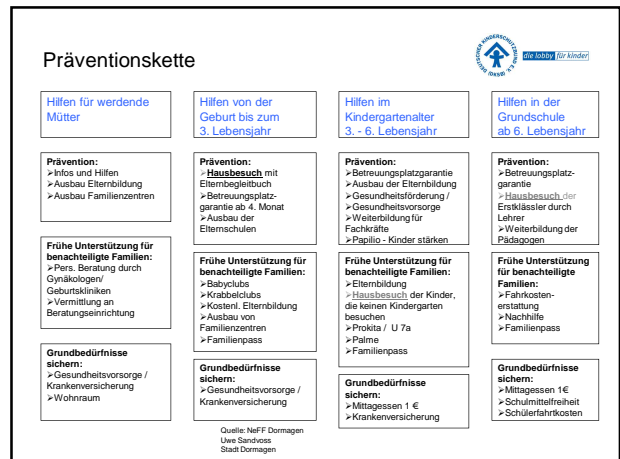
Präventionskette

DEUTSCHER KINDERSCHUTZBUND DORMAGEN e.V.

die lobby für kinder

Hilfen für werdende Mütter

Prävention:
➢Infos und Hilfen
➢Ausbau Elternbildung
➢Ausbau Familienzentren

Frühe Unterstützung für benachteiligte Familien:
➢Pers. Beratung durch Gynäkologen/ Geburtskliniken
➢Vermittlung an Beratungseinrichtung

Grundbedürfnisse sichern:
➢Gesundheitsvorsorge / Krankenversicherung
➢Wohnraum

Hilfen von der Geburt bis zum 3. Lebensjahr

Prävention:
➢Hausbesuch mit Elternbegleitbuch
➢Betreuungsplatzgarantie ab 4. Monat
➢Ausbau der Elternschulen

Frühe Unterstützung für benachteiligte Familien:
➢Babyclubs
➢Krabbelclubs
➢Kostenl. Elternbildung
➢Ausbau von Familienzentren
➢Familienpass

Grundbedürfnisse sichern:
➢Gesundheitsvorsorge / Krankenversicherung

Quelle: NeFF Dormagen
Uwe Sandvoss
Stadt Dormagen

Hilfen im Kindergartenalter 3. - 6. Lebensjahr

Prävention:
➢Betreuungsplatzgarantie
➢Ausbau der Elternbildung
➢Gesundheitsförderung / 
➢Gesundheitsvorsorge
➢Weiterbildung für Fachkräfte
➢Papilio - Kinder stärken

Frühe Unterstützung für benachteiligte Familien:
➢Elternbildung
➢Hausbesuch der Kinder, die keinen Kindergarten besuchen
➢Prokita / U 7a
➢Palme
➢Familienpass

Grundbedürfnisse sichern:
➢Mittagessen 1 €
➢Krankenversicherung

Hilfen in der Grundschule ab 6. Lebensjahr

Prävention:
➢Betreuungsplatzgarantie
➢Hausbesuch der Erstklässler durch Lehrer
➢Weiterbildung der Pädagogen

Frühe Unterstützung für benachteiligte Familien:
➢Fahrkostenerstattung
➢Nachhilfe
➢Familienpass

Grundbedürfnisse sichern:
➢Mittagessen 1€
➢Schulmittelfreiheit
➢Schülerfahrtkosten